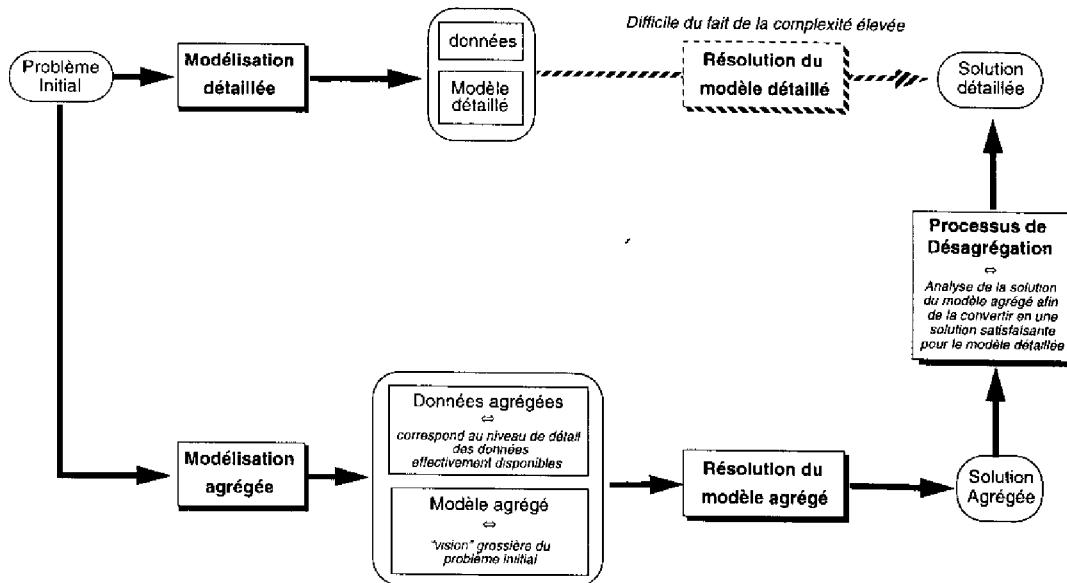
Difficile du fait de la complexité élevée

Problème Initial

Modélisation détaillée

données

Modèle détaillé

Résolution du modèle détaillé

Solution détaillée

Processus de Désagrégation
⇔
Analyse de la solution du modèle agrégé afin de la convertir en une solution satisfaisante pour le modèle détaillée

Modélisation agrégée

Données agrégées
⇔
correspond au niveau de détail des données effectivement disponibles

Modèle agrégé
⇔
"vision" grossière du problème initial

Résolution du modèle agrégé

Solution Agrégée